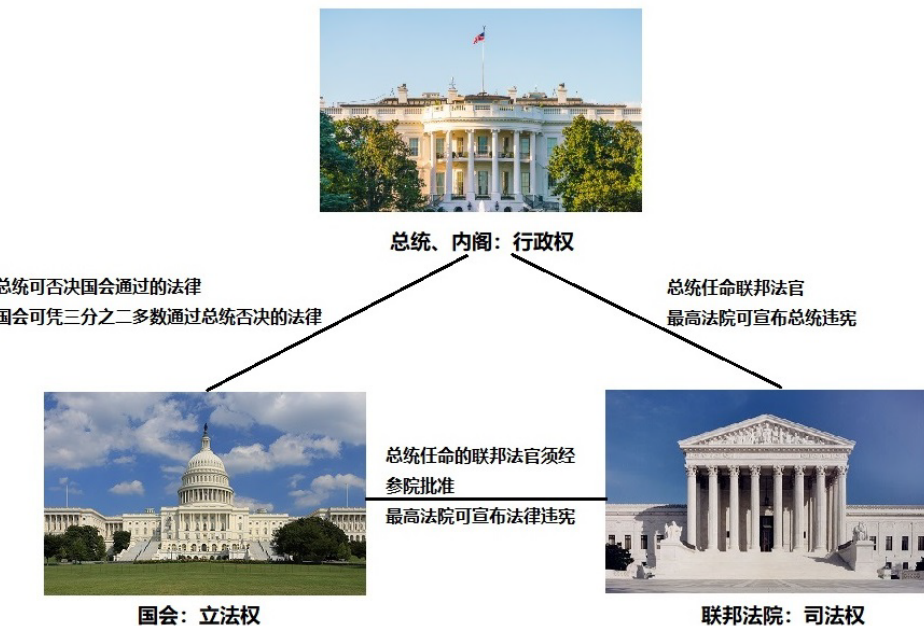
总统、内阁：行政权

总统可否决国会通过的法律
国会可凭三分之二多数通过总统否决的法律

总统任命联邦法官
最高法院可宣布总统违宪

总统任命的联邦法官须经参院批准
最高法院可宣布法律违宪

国会：立法权

联邦法院：司法权